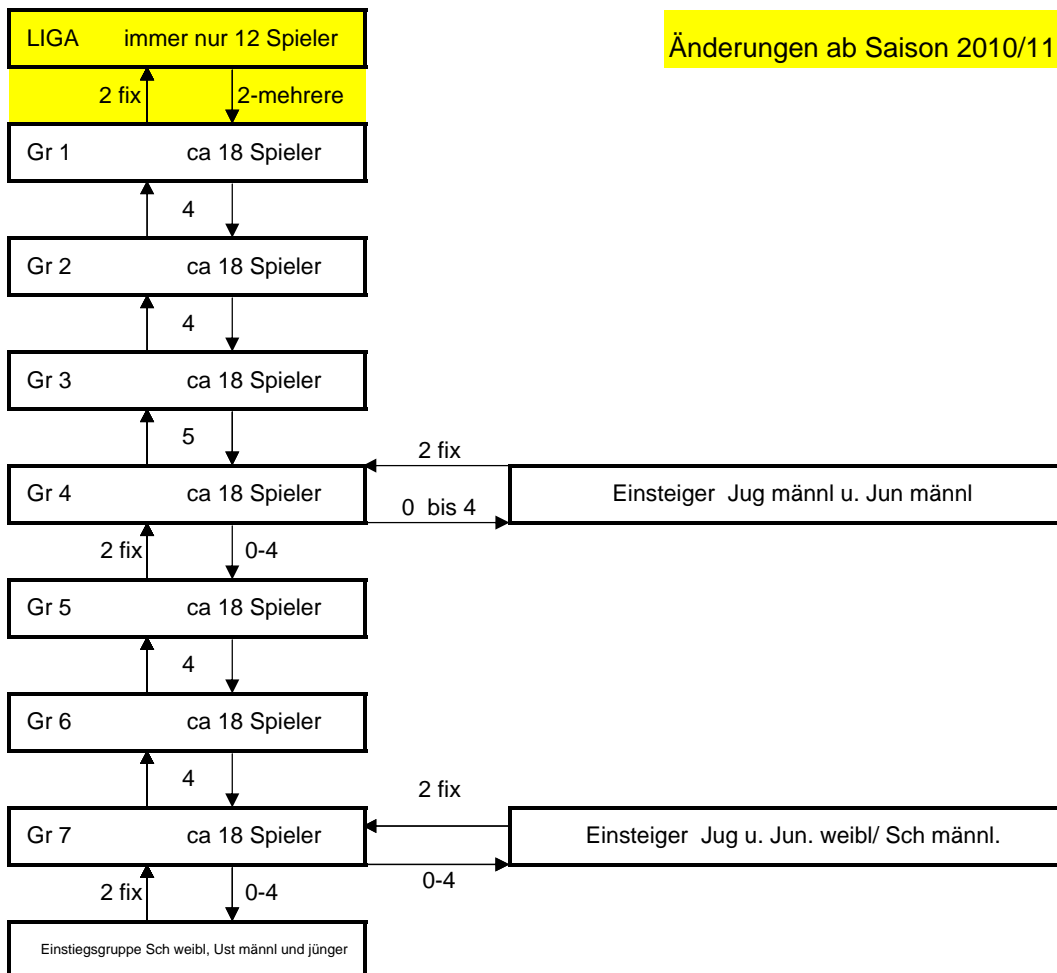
LIGA immer nur 12 Spieler

Änderungen ab Saison 2010/11

2 fix

2-mehrere

Gr 1 ca 18 Spieler

4

Gr 2 ca 18 Spieler

4

Gr 3 ca 18 Spieler

5

2 fix

Gr 4 ca 18 Spieler

0 bis 4

Einsteiger Jug männl u. Jun männl

2 fix

0-4

Gr 5 ca 18 Spieler

4

Gr 6 ca 18 Spieler

4

2 fix

Gr 7 ca 18 Spieler

Einsteiger Jug u. Jun. weibl/ Sch männl.

0-4

2 fix

0-4

Einstiegsgruppe Sch weibl, Ust männl und jünger